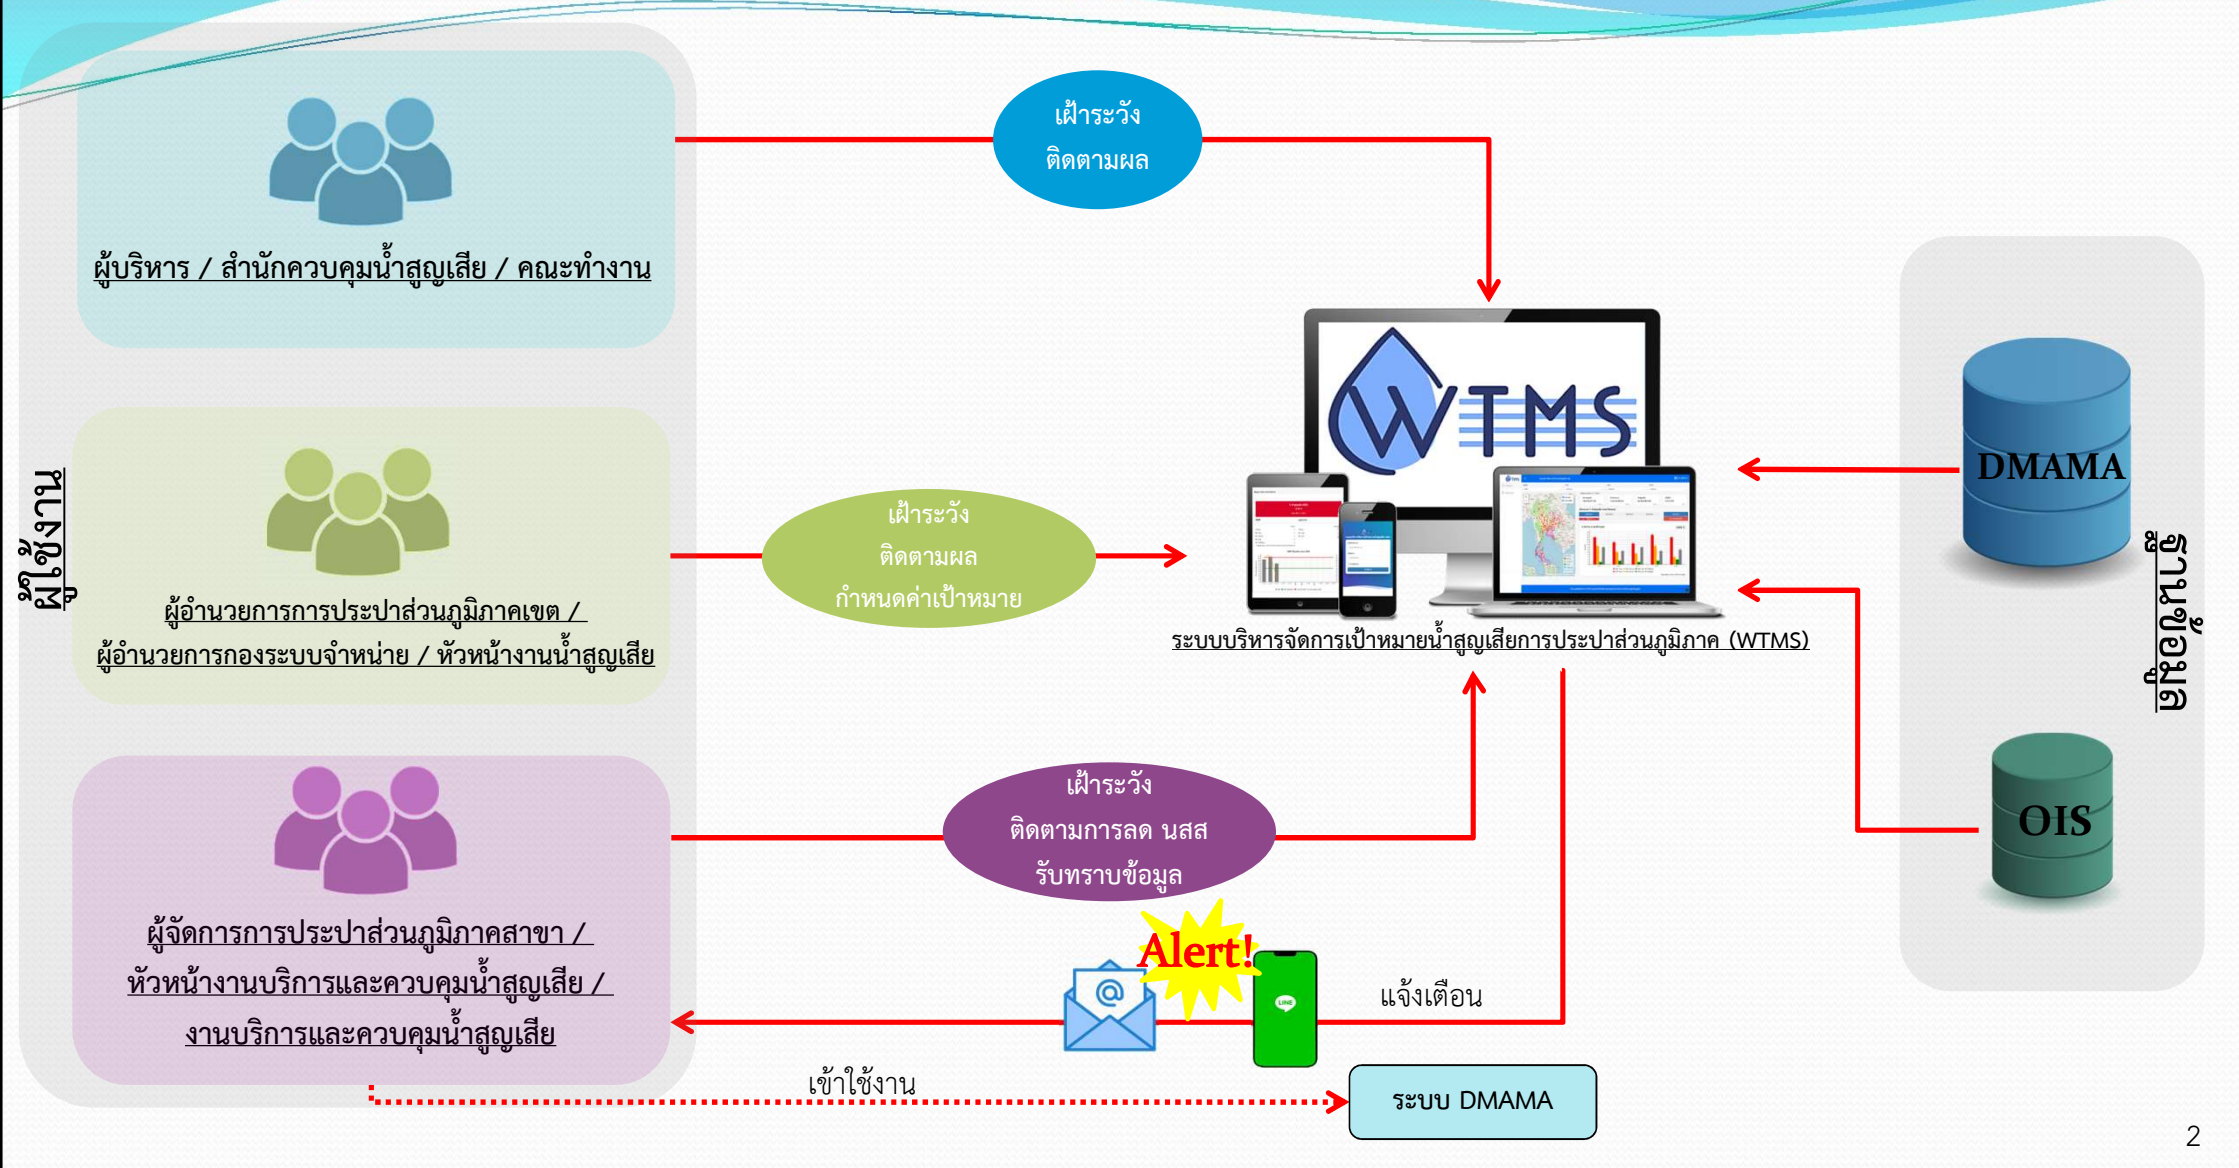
ผู้ใช้งาน

ผู้บริหาร / สำนักควบคุมน้ำสูญเสีย / คณะทำงาน

เฝ้าระวัง
ติดตามผล

ผู้อำนวยการการประปาส่วนภูมิภาคเขต / ผู้อำนวยการกองระบบจำหน่าย / หัวหน้างานน้ำสูญเสีย

เฝ้าระวัง
ติดตามผล
กำหนดค่าเป้าหมาย

WTMS

ระบบบริหารจัดการเป้าหมายน้ำสูญเสียการประปาส่วนภูมิภาค (WTMS)

ฐานข้อมูล

DMAMA

OIS

ผู้จัดการการประปาส่วนภูมิภาคสาขา / หัวหน้างานบริการและควบคุมน้ำสูญเสีย / งานบริการและควบคุมน้ำสูญเสีย

เฝ้าระวัง
ติดตามการลด นสส
รับทราบข้อมูล

Alert!

LINE

แจ้งเตือน

เข้าใช้งาน

ระบบ DMAMA

2